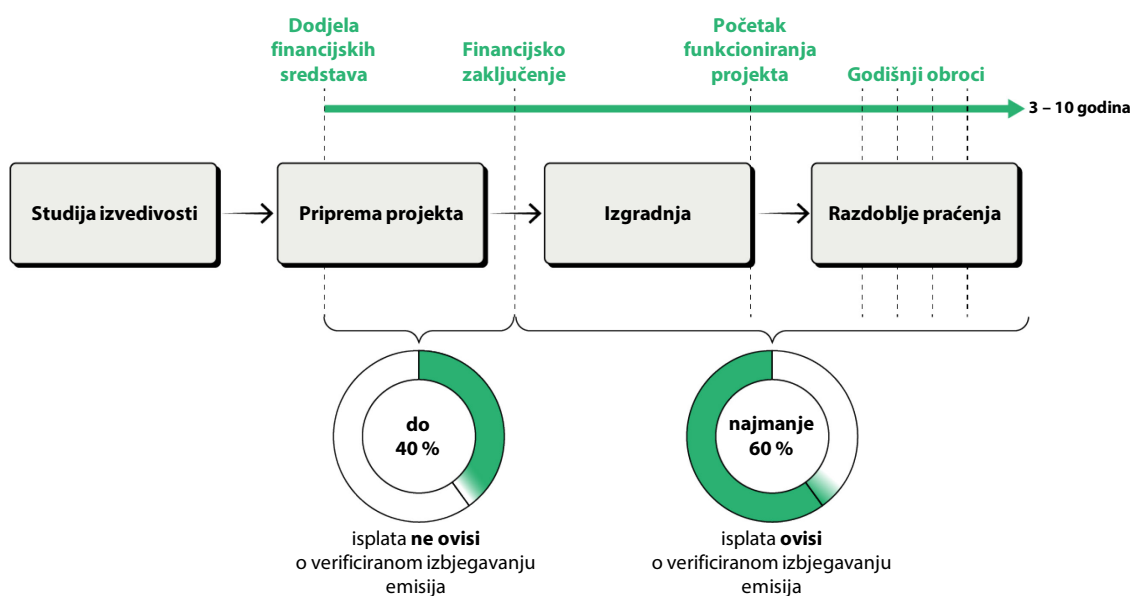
Dodjela financijskih sredstava

Financijsko zaključenje

Početak funkcioniranja projekta

Godišnji obroci

3 – 10 godina

Studija izvedivosti

Priprema projekta

Izgradnja

Razdoblje praćenja

do 40 %

isplata **ne ovisi** o verificiranom izbjegavanju emisija

najmanje 60 %

isplata **ovisi** o verificiranom izbjegavanju emisija